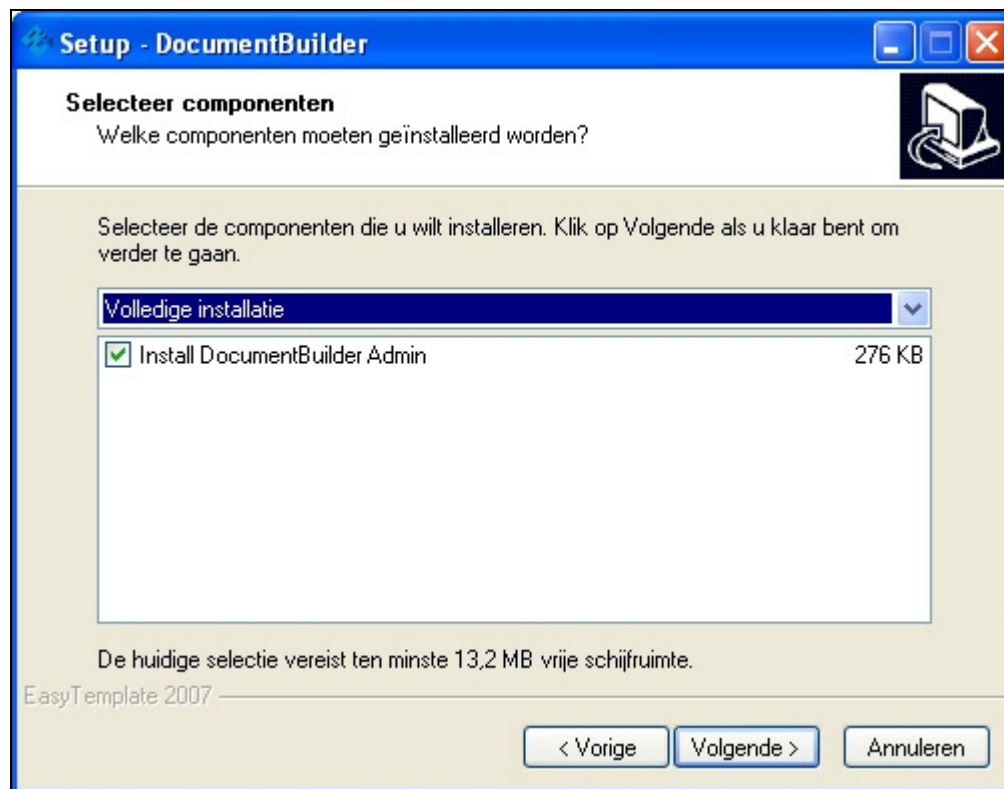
Setup - DocumentBuilder

Selecteer componenten

Welke componenten moeten geïnstalleerd worden?

Selecteer de componenten die u wilt installeren. Klik op Volgende als u klaar bent om verder te gaan.

Volledige installatie

Install DocumentBuilder Admin 276 KB

De huidige selectie vereist ten minste 13,2 MB vrije schijfruimte.

EasyTemplate 2007

< Vorige | Volgende > | Annuleren